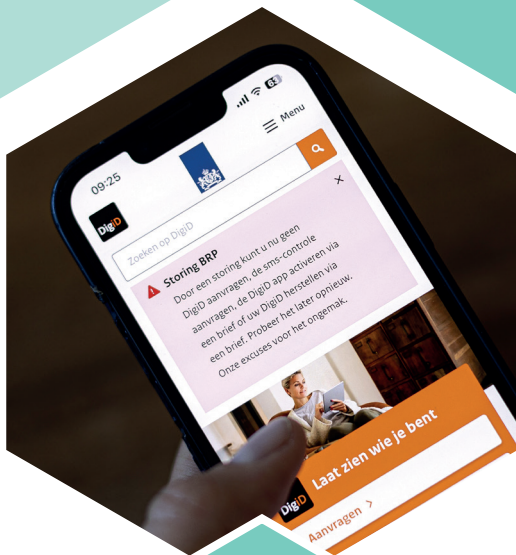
09:25

63

Menu

DigiD

Zoeken op DigiD

Storing BRP

Door een storing kunt u nu geen DigiD aanvragen, de sms-controle aanvragen, de DigiD app activeren via een brief of uw DigiD herstellen via een brief. Probeer het later opnieuw. Onze excuses voor het ongemak.

×

DigiD

Laat zien wie je bent

Aanvragen ›